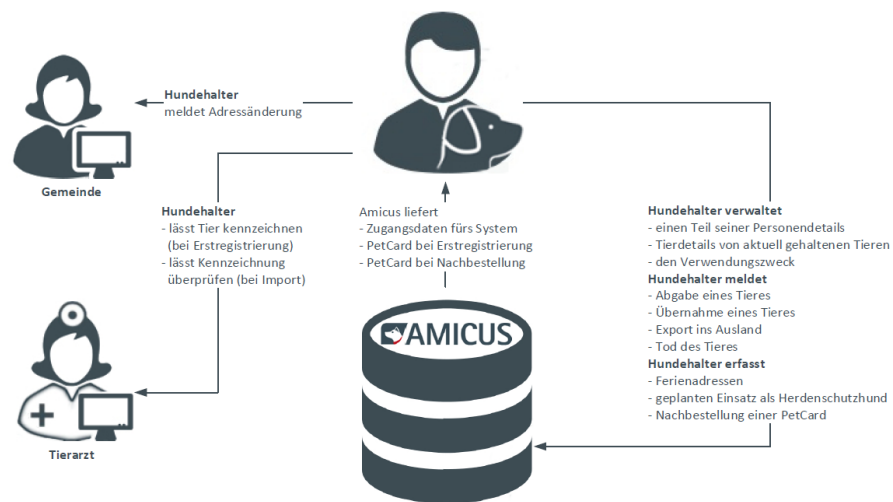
Hundehalter
meldet Adressänderung

Gemeinde

Hundehalter
- lässt Tier kennzeichnen (bei Erstregistrierung)
- lässt Kennzeichnung überprüfen (bei Import)

Tierarzt

Amicus liefert
- Zugangsdaten fürs System
- PetCard bei Erstregistrierung
- PetCard bei Nachbestellung

AMICUS

Hundehalter verwaltet
- einen Teil seiner Personendetails
- Tierdetails von aktuell gehaltenen Tieren
- den Verwendungszweck
Hundehalter meldet
- Abgabe eines Tieres
- Übernahme eines Tieres
- Export ins Ausland
- Tod des Tieres
Hundehalter erfasst
- Ferienadressen
- geplanten Einsatz als Herdenschutzhund
- Nachbestellung einer PetCard